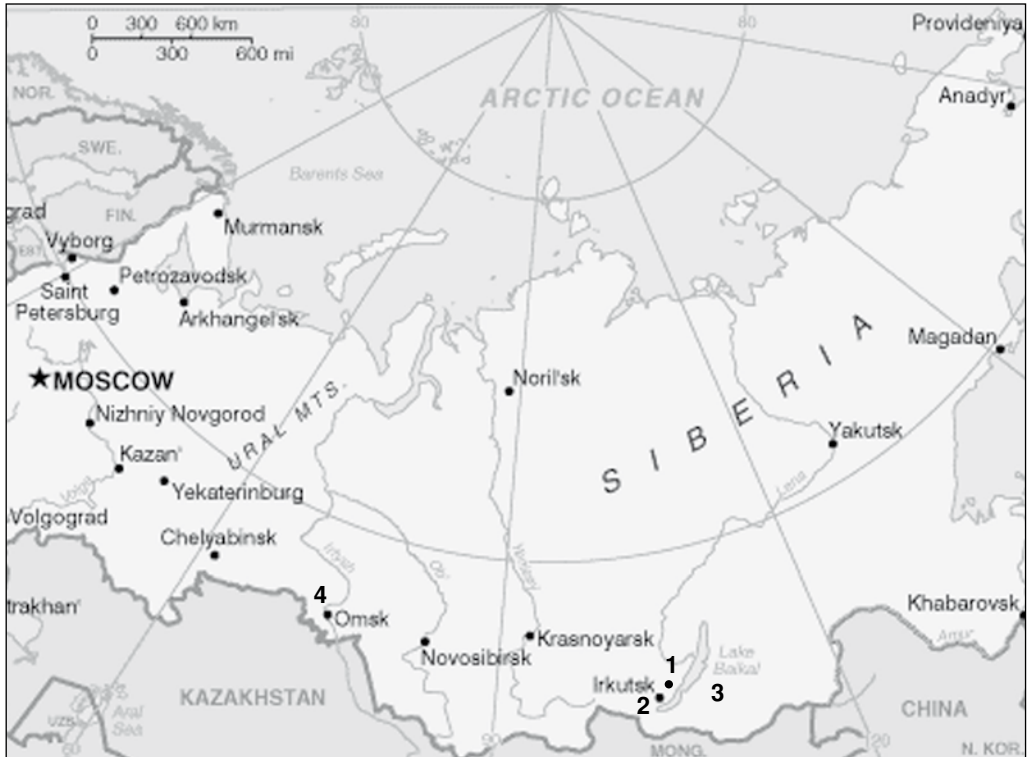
0 300 600 km
0 300 600 mi
80
Provideniya
ARCTIC OCEAN
Anadyr'
NOR.
SWE.
Barents Sea
grad
FIN.
Murmansk
Vyborg
Petrozavodsk
Saint Petersburg
Arkhangel'sk
Magadan
SIBERIA
★MOSCOW
Noril'sk
Nizhniy Novgorod
URAL MTS.
Yakutsk
Kazan'
Yekaterinburg
Lena
Volgograd
Volga
Chelyabinsk
Irtysh
Ob'
Yenisey
4
Omsk
Khabarovsk
trakhan'
Krasnoyarsk
Novosibirsk
Lake Baikal
Amur
1
Irkutsk
3
2
KAZAKHSTAN
Aral Sea
UZB.
CHINA
MONG.
90
N. KOR.